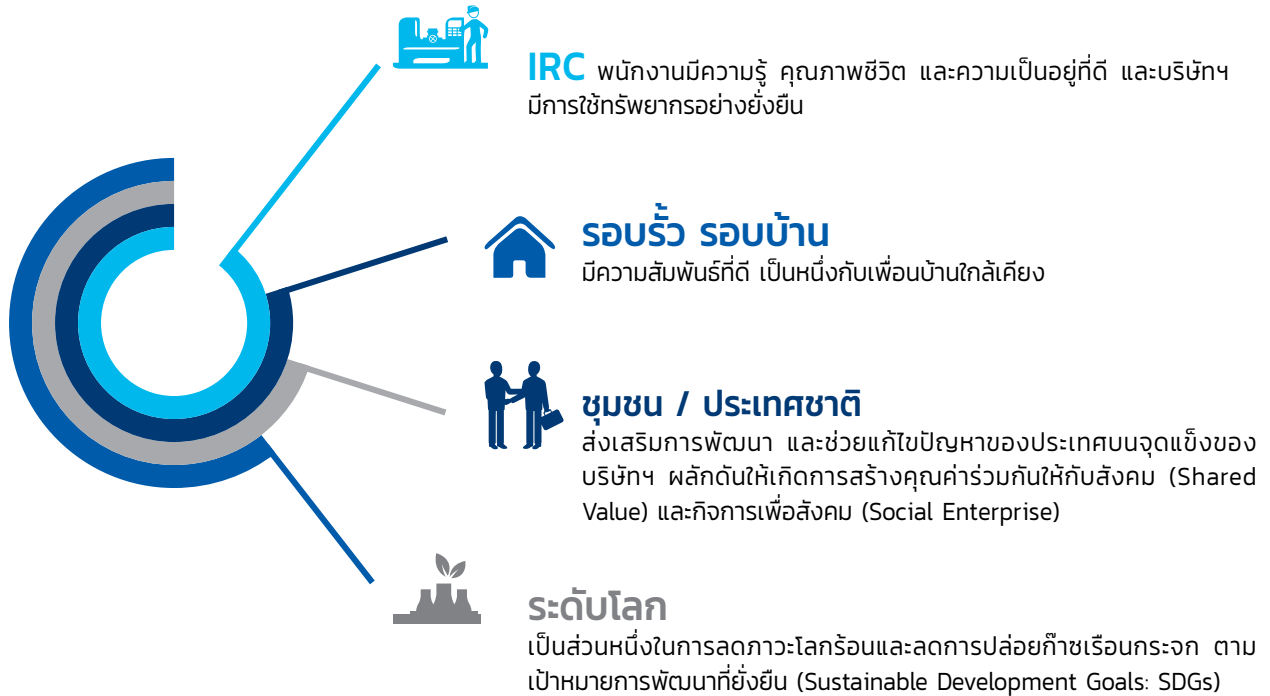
IRC พนักงานมีความรู้ คุณภาพชีวิต และความเป็นอยู่ที่ดี และบริษัทฯ มีการใช้ทรัพยากรอย่างยั่งยืน

รอบรั้ว รอบบ้าน
มีความสัมพันธ์ที่ดี เป็นหนึ่งกับเพื่อนบ้านใกล้เคียง

ชุมชน / ประเทศชาติ
ส่งเสริมการพัฒนา และช่วยแก้ไขปัญหาของประเทศบนจุดแข็งของบริษัทฯ ผลักดันให้เกิดการสร้างคุณค่าร่วมกันให้กับสังคม (Shared Value) และกิจการเพื่อสังคม (Social Enterprise)

ระดับโลก
เป็นส่วนหนึ่งในการลดภาวะโลกร้อนและลดการปล่อยก๊าซเรือนกระจก ตามเป้าหมายการพัฒนาที่ยั่งยืน (Sustainable Development Goals: SDGs)